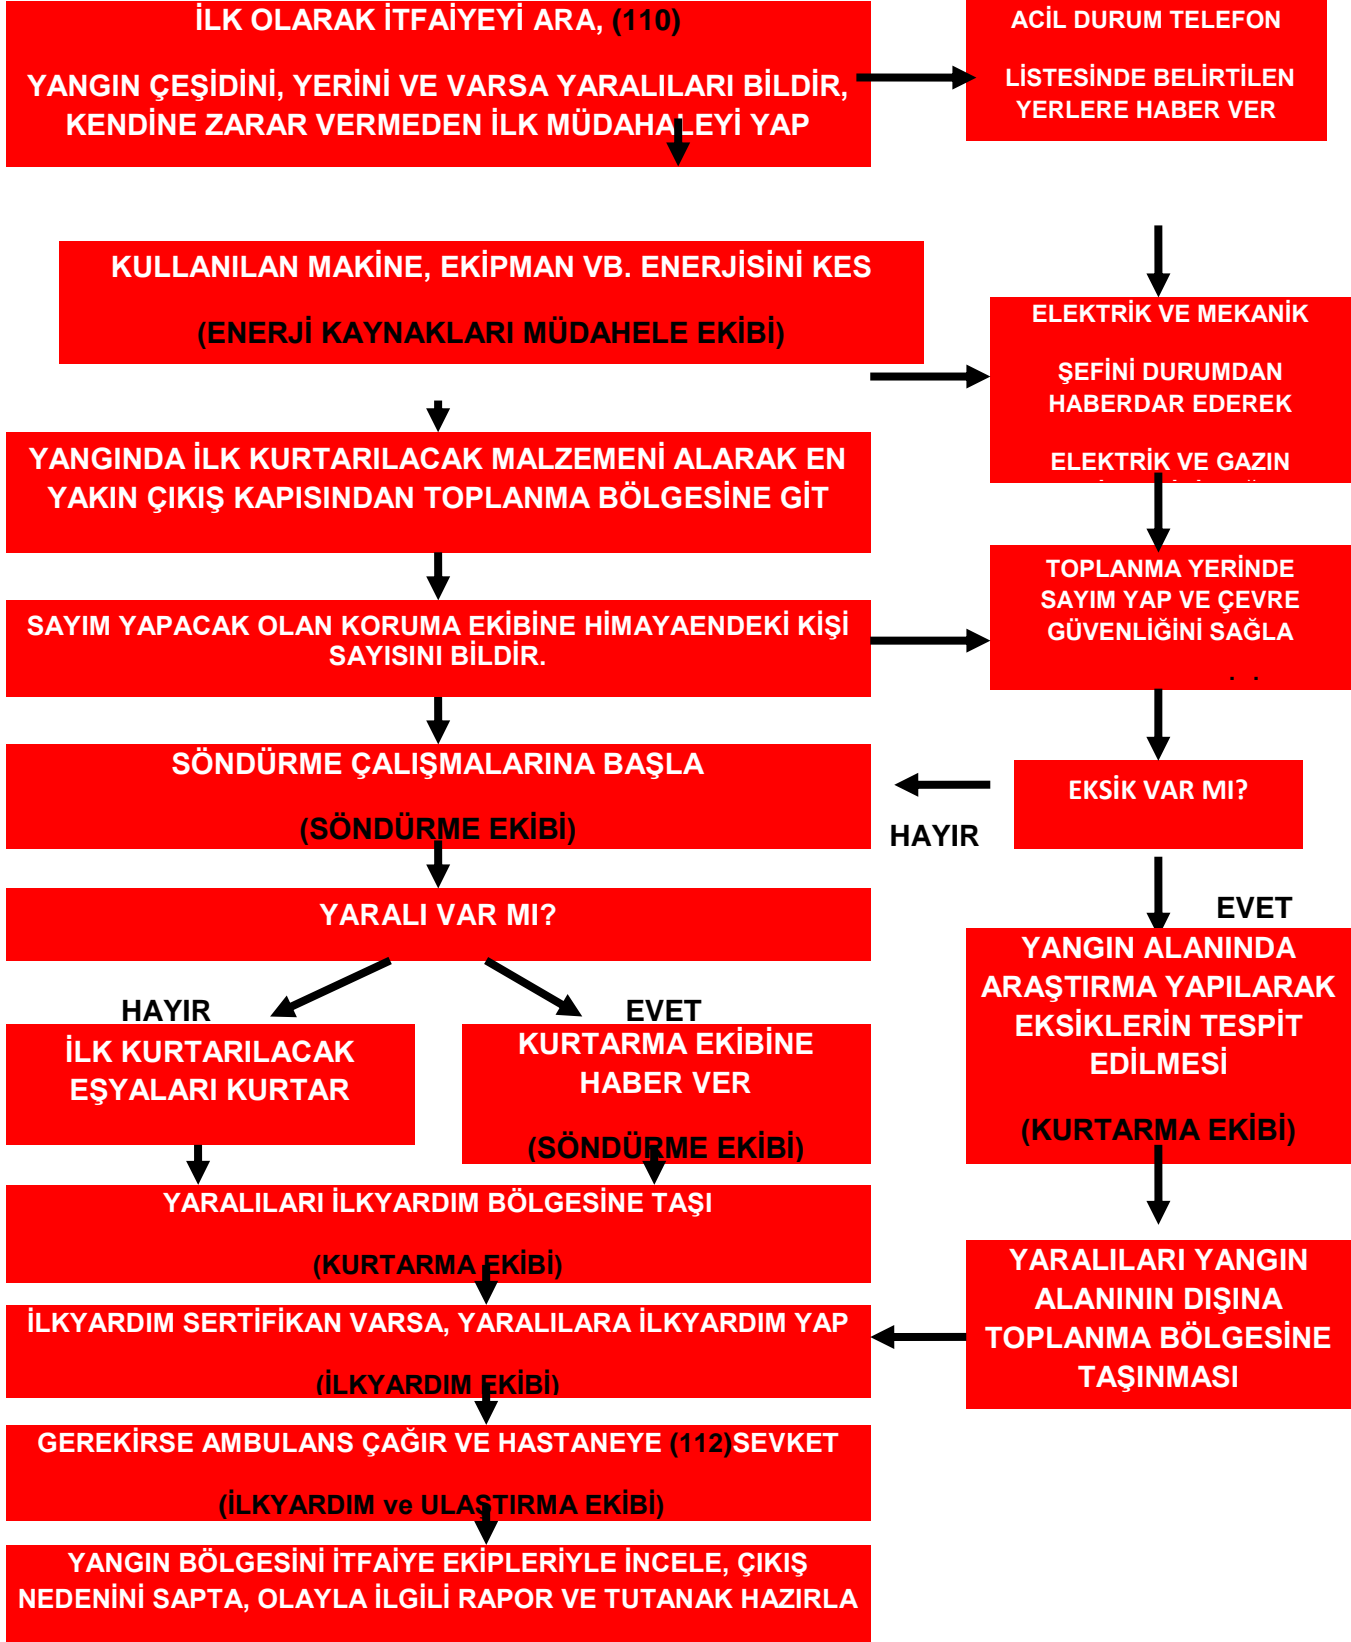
İLK OLARAK İTFAİYEYİ ARA, (110)

YANGIN ÇEŞİDİNİ, YERİNİ VE VARSA YARALILARI BİLDİR, KENDİNE ZARAR VERMEDEN İLK MÜDAHALEYİ YAP

ACİL DURUM TELEFON

LİSTESİNDE BELİRTİLEN YERLERE HABER VER

KULLANILAN MAKİNE, EKİPMAN VB. ENERJİSİNİ KES

(ENERJİ KAYNAKLARI MÜDAHELE EKİBİ)

ELEKTRİK VE MEKANİK

ŞEFİNİ DURUMDAN HABERDAR EDEREK

ELEKTRİK VE GAZIN

YANGINDA İLK KURTARILACAK MALZEMENİ ALARAK EN YAKIN ÇIKIŞ KAPISINDAN TOPLANMA BÖLGESİNE GİT

TOPLANMA YERİNDE SAYIM YAP VE ÇEVRE GÜVENLİĞİNİ SAĞLA

SAYIM YAPACAK OLAN KORUMA EKİBİNE HİMAYAENDEKİ KİŞİ SAYISINI BİLDİR.

SÖNDÜRME ÇALIŞMALARINA BAŞLA

(SÖNDÜRME EKİBİ)

EKSİK VAR MI?

HAYIR

YARALI VAR MI?

EVET

YANGIN ALANINDA ARAŞTIRMA YAPILARAK EKSİKLERİN TESPİT EDİLMESİ

(KURTARMA EKİBİ)

HAYIR

İLK KURTARILACAK EŞYALARI KURTAR

EVET

KURTARMA EKİBİNE HABER VER

(SÖNDÜRME EKİBİ)

YARALILARI İLKYARDIM BÖLGESİNE TAŞI

(KURTARMA EKİBİ)

YARALILARI YANGIN ALANININ DIŞINA TOPLANMA BÖLGESİNE TAŞINMASI

İLKYARDIM SERTİFİKAN VARSA, YARALILARA İLKYARDIM YAP

(İLKYARDIM EKİBİ)

GEREKİRSE AMBULANS ÇAĞIR VE HASTANEYE (112)SEVKET

(İLKYARDIM ve ULAŞTIRMA EKİBİ)

YANGIN BÖLGESİNİ İTFAİYE EKİPLERİYLE İNCELE, ÇIKIŞ NEDENİNİ SAPTA, OLAYLA İLGİLİ RAPOR VE TUTANAK HAZIRLA